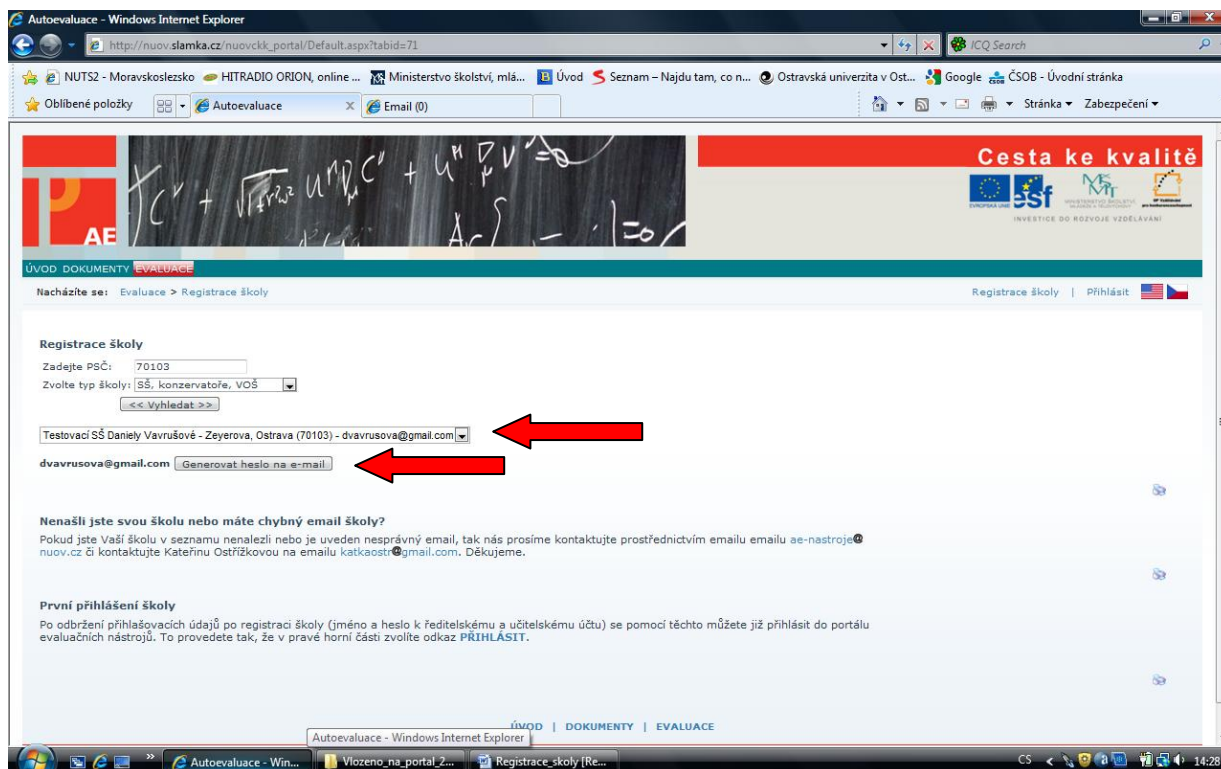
Autoevaluace - Windows Internet Explorer

http://nuov.slamka.cz/nuovckk_portal/Default.aspx?tabid=71

ICQ Search

NUTS2 - Moravskoslezsko  HITRADIO ORION, online ...  Ministerstvo školství, mlá...  Úvod  Seznam – Najdu tam, co n...  Ostravská univerzita v Ost...  Google  ČSOB - Úvodní stránka

Oblíbené položky  Autoevaluace  Email (0)

Stránka ▾  Zabezpečení ▾

AE

Cesta ke kvalitě

INVESTICE DO ROZVOJE VZDĚLÁVÁNÍ

ÚVOD  DOKUMENTY  EVALUACE

Nacházíte se: Evaluace > Registrace školy

Registrace školy | Přihlásit

Registrace školy

Zadejte PSČ: 70103

Zvolte typ školy: SŠ, konzervatoře, VOŠ

<< Vyhledat >>

Testovací SŠ Daniely Vavrušové - Zeyerova, Ostrava (70103) - dvavrusova@gmail.com

dvavrusova@gmail.com  Generovat heslo na e-mail

Nenašli jste svou školu nebo máte chybný email školy?

Pokud jste Vaší školu v seznamu nenalezli nebo je uveden nesprávný email, tak nás prosíme kontaktujte prostřednictvím emailu emailu ae-nastroje@nuov.cz či kontaktujte Kateřinu Ostřížkovou na emailu katkaostr@gmail.com. Děkujeme.

První přihlášení školy

Po odbržení přihlašovacích údajů po registraci školy (jméno a heslo k ředitelskému a učitelskému účtu) se pomocí těchto můžete již přihlásit do portálu evaluačních nástrojů. To provedete tak, že v pravé horní části zvolíte odkaz PŘIHLÁSIT.

ÚVOD | DOKUMENTY | EVALUACE

Autoevaluace - Windows Internet Explorer

Autoevaluace - Win...  Vlozeno_na_portal_2...  Registrace_skoly [Re...

CS  14:28